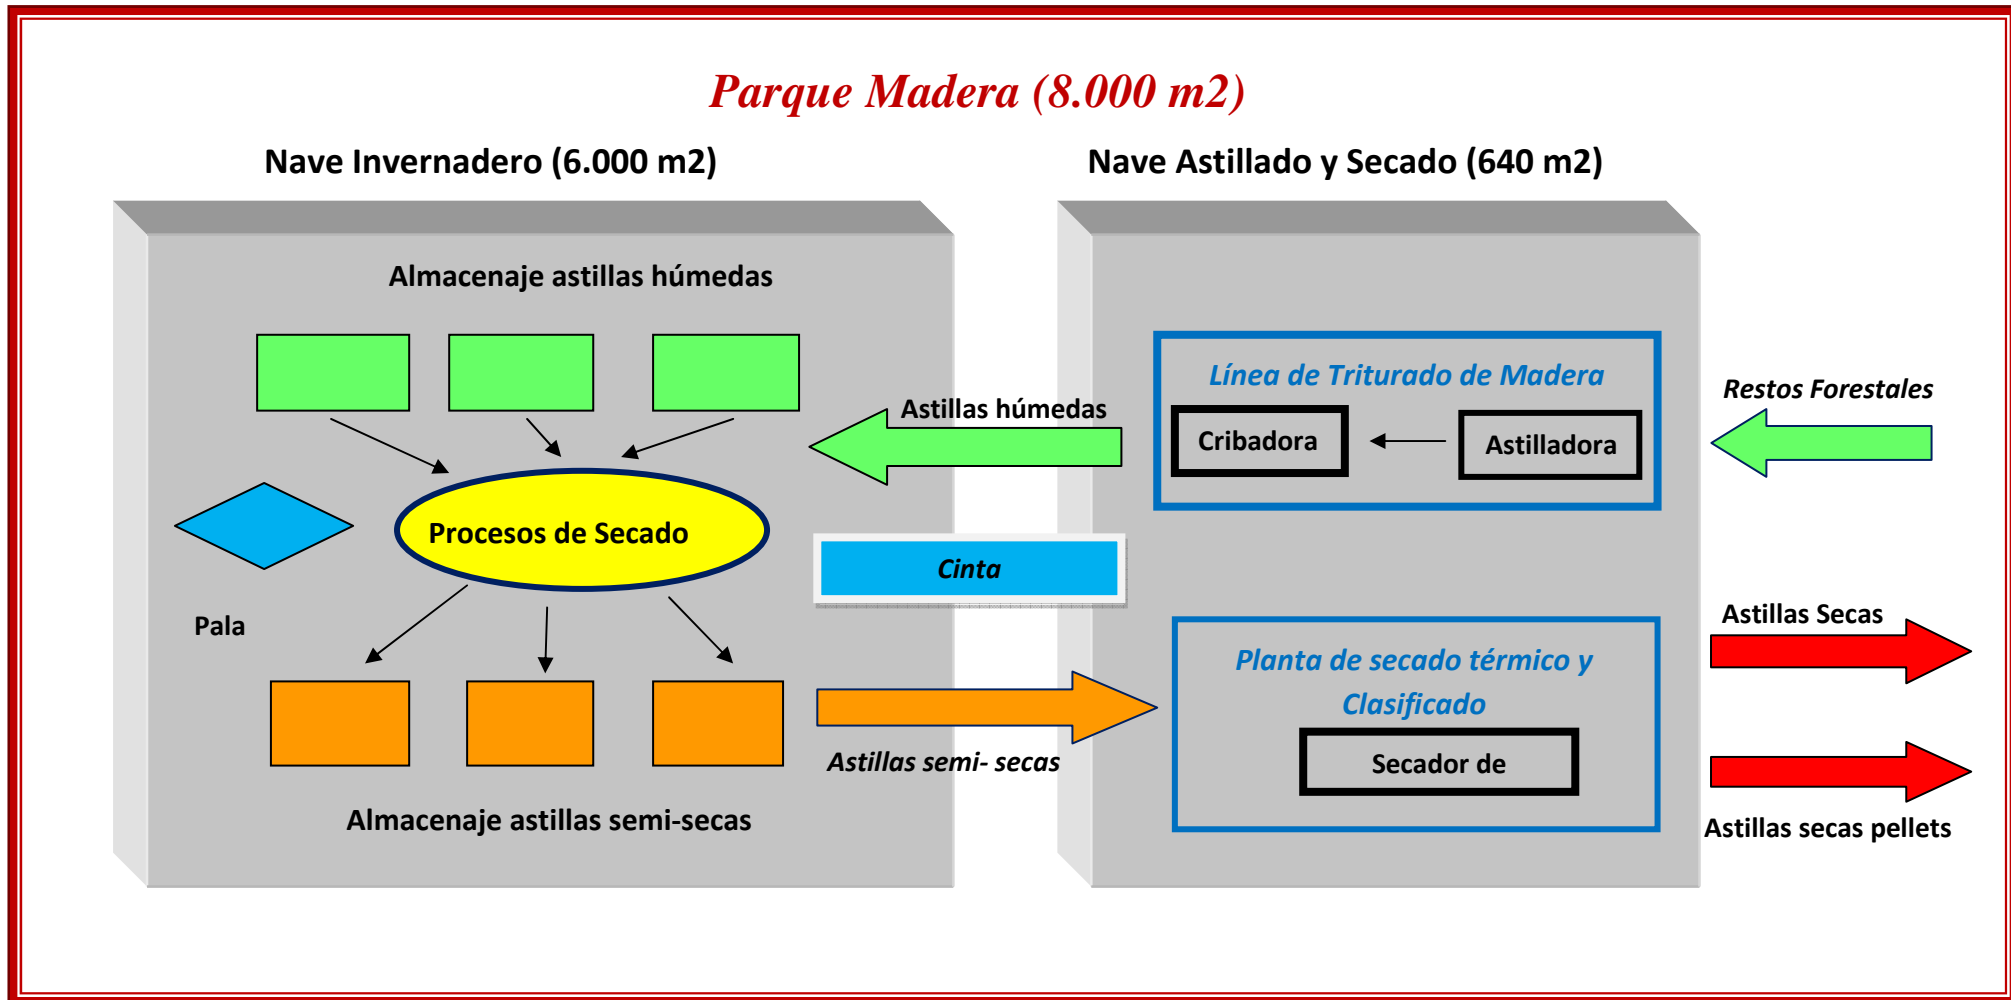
Parque Madera (8.000 m2)

Nave Invernadero (6.000 m2)

Nave Astillado y Secado (640 m2)

Almacenaje astillas húmedas

Astillas húmedas

Línea de Triturado de Madera

Restos Forestales

Cribadora

Astilladora

Procesos de Secado

Cinta

Pala

Astillas Secas

Planta de secado térmico y Clasificado

Secador de

Astillas semi- secas

Almacenaje astillas semi-secas

Astillas secas pellets